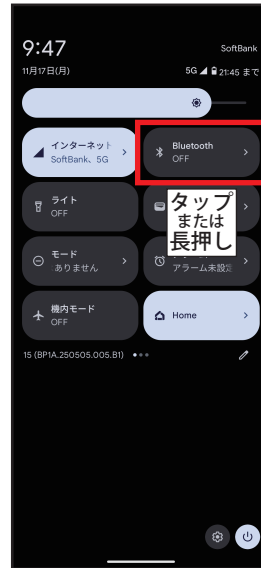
9:47

SoftBank

11月17日(月)

5G 21:45 まで

インターネット
SoftBank、5G

Bluetooth
OFF

ライト
OFF

タップ
または
長押し

モード
ありません

アラーム未設定

機内モード
OFF

Home

15 (BP1A.250505.005.B1)